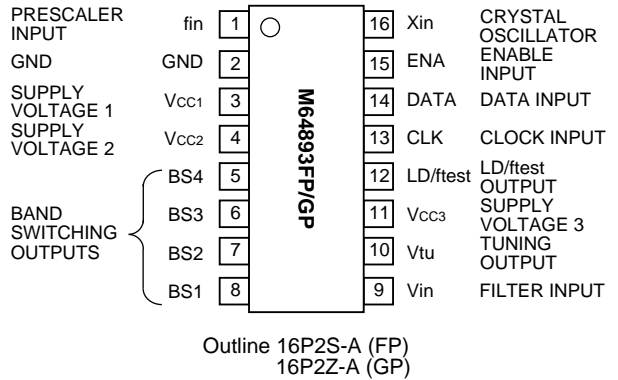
PRESCALER INPUT fin 1
GND GND 2
SUPPLY VOLTAGE 1 $V_{CC1}$ 3
SUPPLY VOLTAGE 2 $V_{CC2}$ 4
BS4 5
BAND SWITCHING OUTPUTS BS3 6
BS2 7
BS1 8

M64893FP/GP

16 Xin CRYSTAL OSCILLATOR
15 ENA ENABLE INPUT
14 DATA DATA INPUT
13 CLK CLOCK INPUT
12 LD/ftest LD/ftest OUTPUT
11 $V_{CC3}$ SUPPLY VOLTAGE 3
10 Vtu TUNING OUTPUT
9 Vin FILTER INPUT

Outline 16P2S-A (FP)
16P2Z-A (GP)